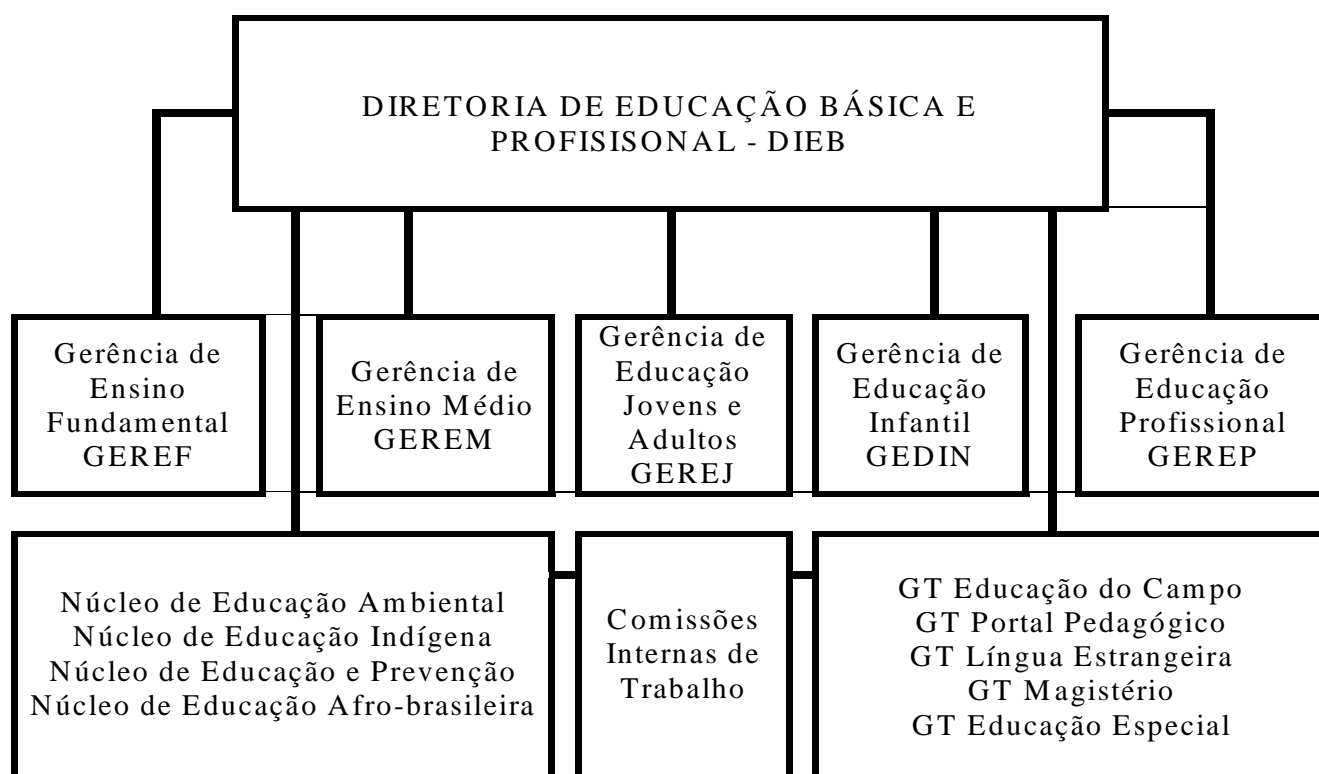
DIRETORIA DE EDUCAÇÃO BÁSICA E PROFISISONAL - DIEB

Gerência de Ensino Fundamental GEREF

Gerência de Ensino Médio GEREM

Gerência de Educação Jovens e Adultos GEREJ

Gerência de Educação Infantil GEDIN

Gerência de Educação Profissional GEREP

Núcleo de Educação Ambiental
Núcleo de Educação Indígena
Núcleo de Educação e Prevenção
Núcleo de Educação Afro-brasileira

Comissões Internas de Trabalho

GT Educação do Campo
GT Portal Pedagógico
GT Língua Estrangeira
GT Magistério
GT Educação Especial